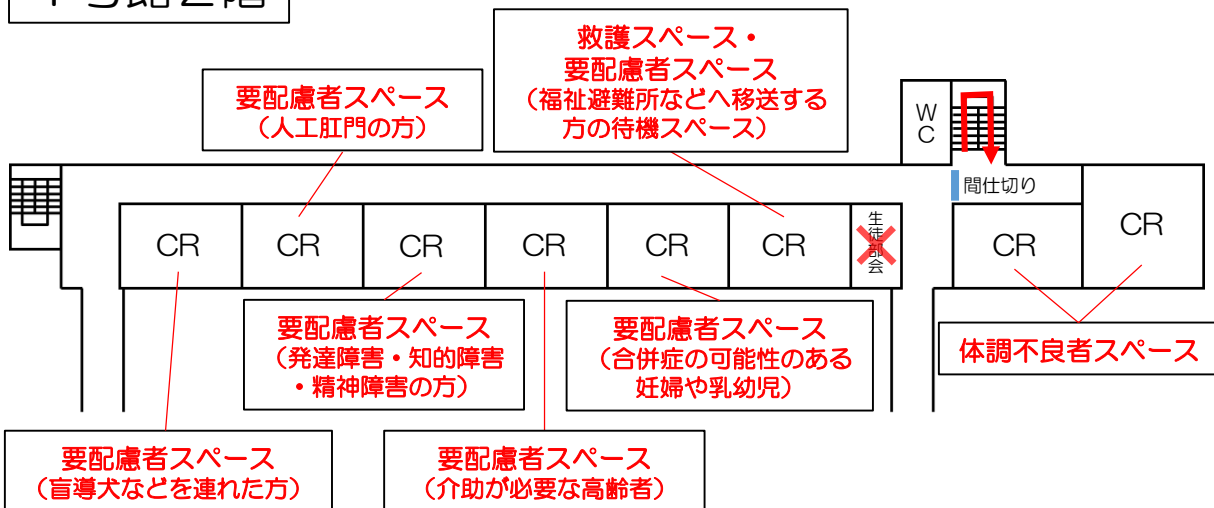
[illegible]

救護スペース・
要配慮者スペース
（福祉避難所などへ移送する
方の待機スペース）

要配慮者スペース
（人工肛門の方）

WC

間仕切り

CR CR CR CR CR CR 生徒会 CR CR

要配慮者スペース
（発達障害・知的障害
・精神障害の方）

要配慮者スペース
（合併症の可能性のある
妊婦や乳幼児）

体調不良者スペース

要配慮者スペース
（盲導犬などを連れた方）

要配慮者スペース
（介助が必要な高齢者）